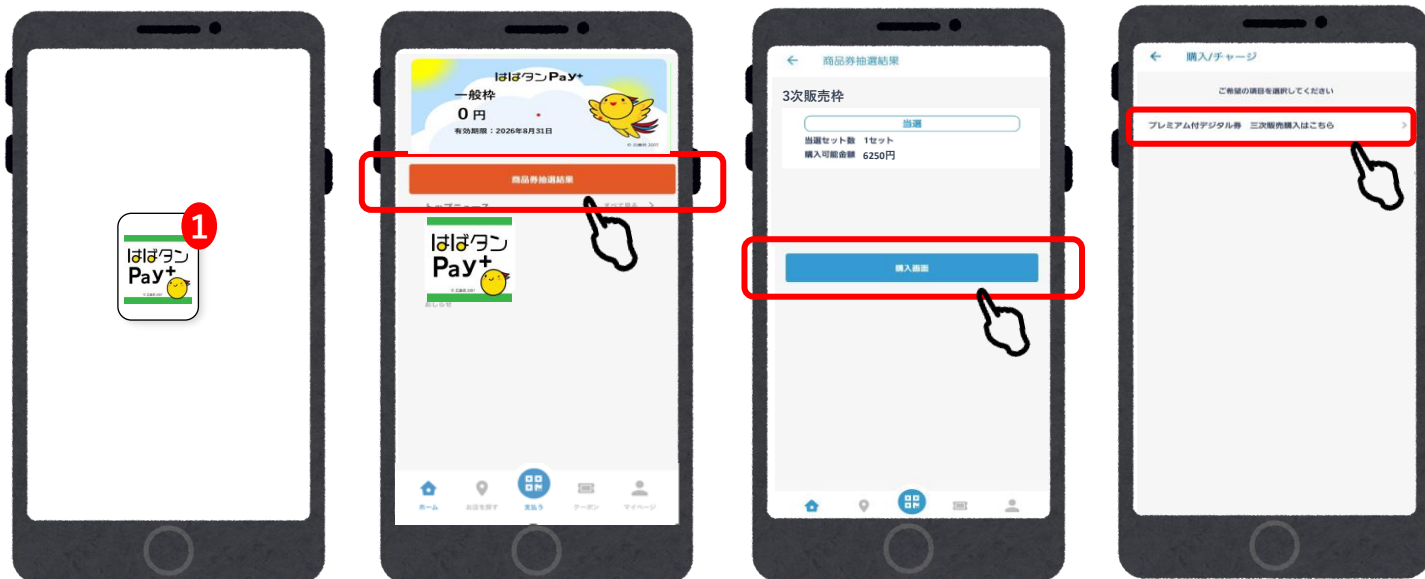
1
はばタン
Pay+

はばタンPay+
一般枠
0円
有効期限：2026年8月31日
商品券抽選結果
トップニュース
すべて見る >
はばタン
Pay+
おしらせ
ホーム
お店を探す
支払う
クーポン
マイページ

← 商品券抽選結果
3次販売枠
当選
当選セット数 1セット
購入可能金額 6250円
購入画面

← 購入/チャージ
ご希望の項目を選択してください
プレミアム付デジタル券 三次販売購入はこちら >